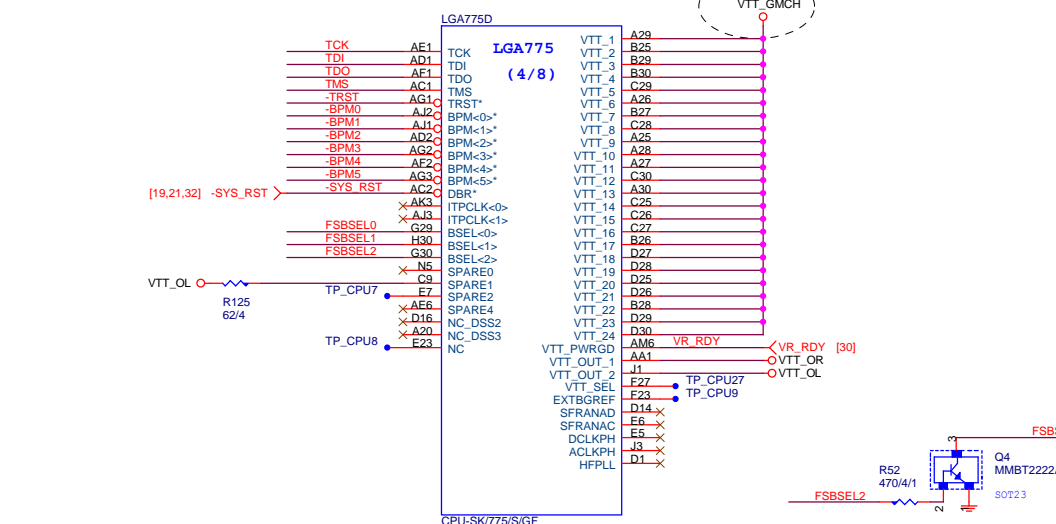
VTT_GMCH

LGA775D

LGA775

(4/8)

TCK AE1 TCK
TDI AD1 TDI
TDO AF1 TDO
TMS AC1 TMS
-TRST AG1 TRST*
-BPM0 AJ2 BPM<0>*
-BPM1 AJ1 BPM<1>*
-BPM2 AD2 BPM<2>*
-BPM3 AG2 BPM<3>*
-BPM4 AF2 BPM<4>*
-BPM5 AG3 BPM<5>*
[19,21,32] -SYS_RST -SYS_RST AC2 DBR*
AK3 ITPCLK<0>
AJ3 ITPCLK<1>
FSBSEL0 G29 BSEL<0>
FSBSEL1 H30 BSEL<1>
FSBSEL2 G30 BSEL<2>
N5 SPARE0
VTT_OL C9 SPARE1
R125
62/4
TP_CPU7 E7 SPARE2
AF6 SPARE4
D16 NC_DSS2
A20 NC_DSS3
TP_CPU8 E23 NC

VTT_1 A29
VTT_2 B25
VTT_3 B29
VTT_4 B30
VTT_5 C29
VTT_6 A26
VTT_7 B27
VTT_8 C28
VTT_9 A25
VTT_10 A28
VTT_11 A27
VTT_12 C30
VTT_13 A30
VTT_14 C25
VTT_15 C26
VTT_16 C27
VTT_17 B26
VTT_18 D27
VTT_19 D28
VTT_20 D25
VTT_21 D26
VTT_22 B28
VTT_23 D29
VTT_24 D30
VTT_PWRGD AM6 VR_RDY VR_RDY [30]
VTT_OUT_1 AA1 VTT_OR
VTT_OUT_2 J1 VTT_OL
VTT_SEL F27 TP_CPU27
EXTBGREF F23 TP_CPU9
SFRANAD D14
SFRANAC E6
DCLKPH E5
ACLKPH J3
HFPLL D1

CPU-SK/775/S/GE

FSBS
3
Q4
MMBT2222A
R52
470/4/1
SOT23
FSBSEL2
2